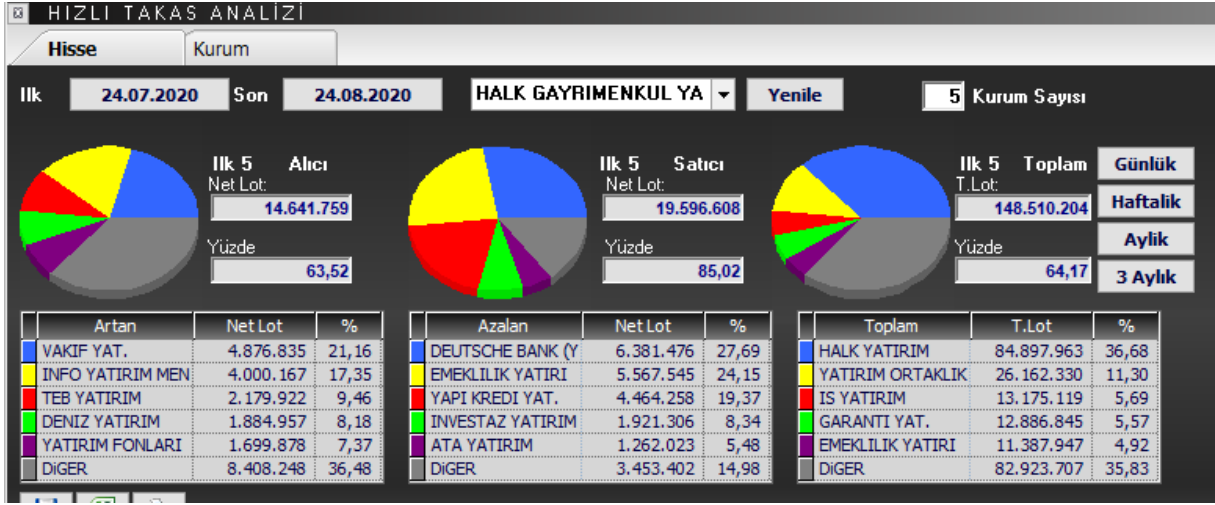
HIZLI TAKAS ANALİZİ

Hisse | Kurum

Ilk 24.07.2020 Son 24.08.2020 HALK GAYRIMENKUL YA Yenile 5 Kurum Sayısı

Ilk 5 Alıcı
Net Lot:
14.641.759
Yüzde
63,52

Ilk 5 Satıcı
Net Lot:
19.596.608
Yüzde
85,02

Ilk 5 Toplam
T.Lot:
148.510.204
Yüzde
64,17

Günlük
Haftalık
Aylik
3 Aylık

| Artan | Net Lot | % |
|---|---|---|
| VAKIF YAT. | 4.876.835 | 21,16 |
| INFO YATIRIM MEN | 4.000.167 | 17,35 |
| TEB YATIRIM | 2.179.922 | 9,46 |
| DENIZ YATIRIM | 1.884.957 | 8,18 |
| YATIRIM FONLARI | 1.699.878 | 7,37 |
| DiGER | 8.408.248 | 36,48 |

| Azalan | Net Lot | % |
|---|---|---|
| DEUTSCHE BANK (Y | 6.381.476 | 27,69 |
| EMEKLILIK YATIRI | 5.567.545 | 24,15 |
| YAPI KREDI YAT. | 4.464.258 | 19,37 |
| INVESTAZ YATIRIM | 1.921.306 | 8,34 |
| ATA YATIRIM | 1.262.023 | 5,48 |
| DiGER | 3.453.402 | 14,98 |

| Toplam | T.Lot | % |
|---|---|---|
| HALK YATIRIM | 84.897.963 | 36,68 |
| YATIRIM ORTAKLIK | 26.162.330 | 11,30 |
| IS YATIRIM | 13.175.119 | 5,69 |
| GARANTI YAT. | 12.886.845 | 5,57 |
| EMEKLILIK YATIRI | 11.387.947 | 4,92 |
| DiGER | 82.923.707 | 35,83 |